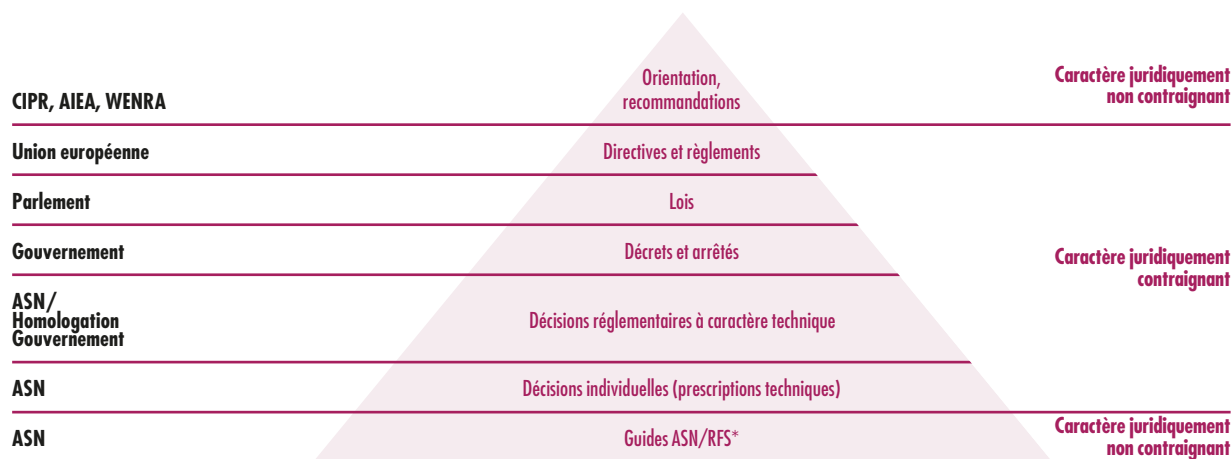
CIPR, AIEA, WENRA

Orientation, recommandations

Caractère juridiquement non contraignant

Union européenne

Directives et règlements

Parlement

Lois

Gouvernement

Décrets et arrêtés

Caractère juridiquement contraignant

ASN/ Homologation Gouvernement

Décisions réglementaires à caractère technique

ASN

Décisions individuelles (prescriptions techniques)

ASN

Guides ASN/RFS*

Caractère juridiquement non contraignant